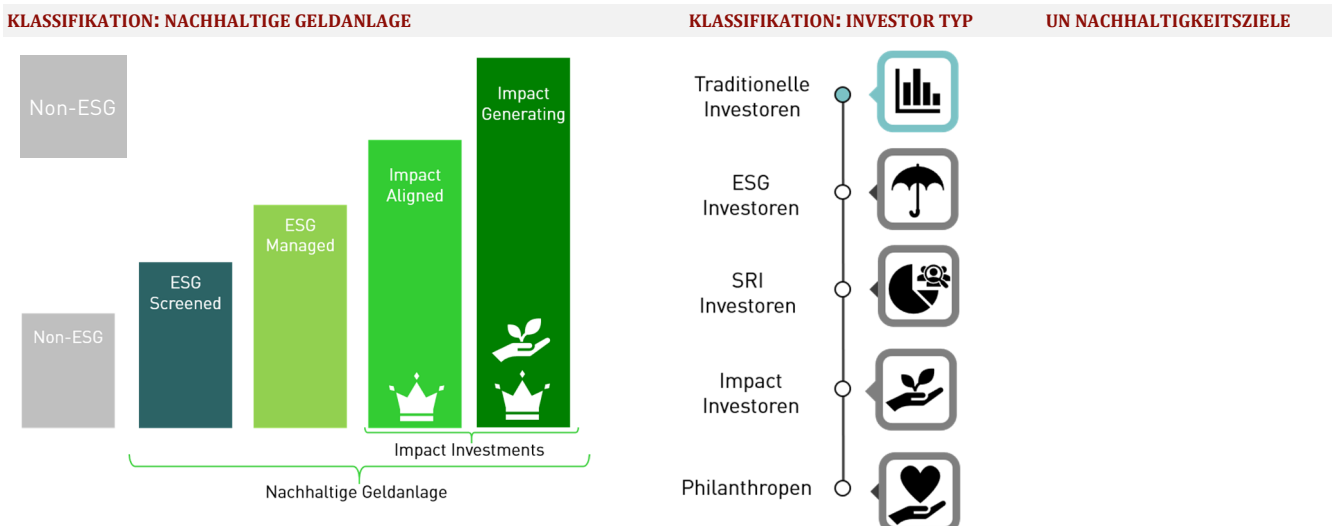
KLASSIFIKATION: NACHHALTIGE GELDANLAGE

KLASSIFIKATION: INVESTOR TYP

UN NACHHALTIGKEITSZIELE

Non-ESG

Impact Generating

Impact Aligned

ESG Managed

ESG Screened

Non-ESG

Impact Investments

Nachhaltige Geldanlage

Traditionelle Investoren

ESG Investoren

SRI Investoren

Impact Investoren

Philanthropen